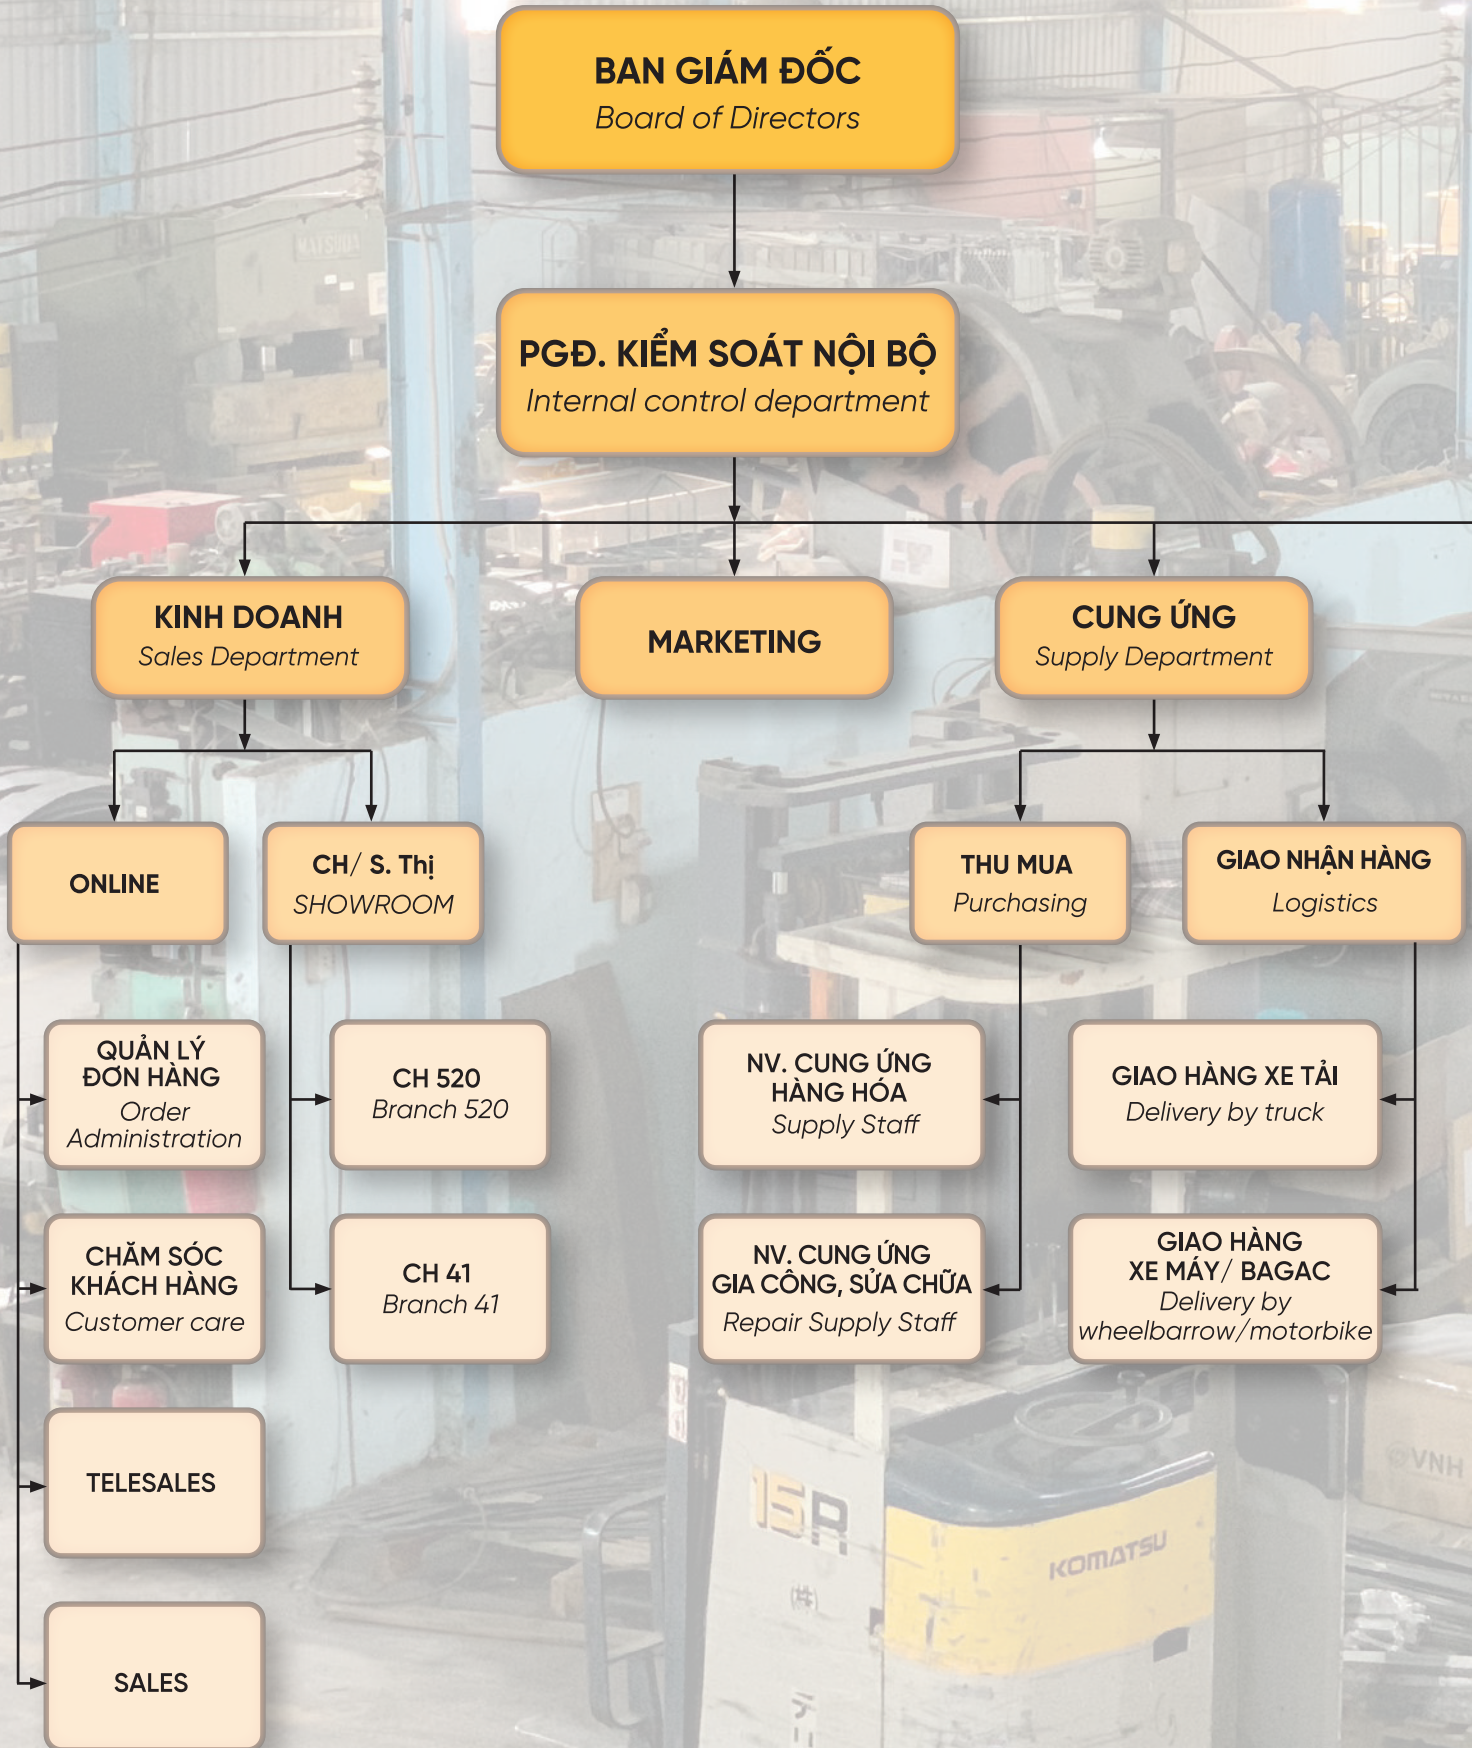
BAN GIÁM ĐỐC
Board of Directors

PGĐ. KIỂM SOÁT NỘI BỘ
Internal control department

KINH DOANH
Sales Department

MARKETING

CUNG ỨNG
Supply Department

ONLINE

CH/ S. Thị
SHOWROOM

THU MUA
Purchasing

GIAO NHẬN HÀNG
Logistics

QUẢN LÝ ĐƠN HÀNG
Order Administration

CH 520
Branch 520

NV. CUNG ỨNG HÀNG HÓA
Supply Staff

GIAO HÀNG XE TẢI
Delivery by truck

CHĂM SÓC KHÁCH HÀNG
Customer care

CH 41
Branch 41

NV. CUNG ỨNG GIA CÔNG, SỬA CHỮA
Repair Supply Staff

GIAO HÀNG XE MÁY/ BAGAC
Delivery by wheelbarrow/motorbike

TELESALES

SALES

MATSUURA

15R

KOMATSU

VNH